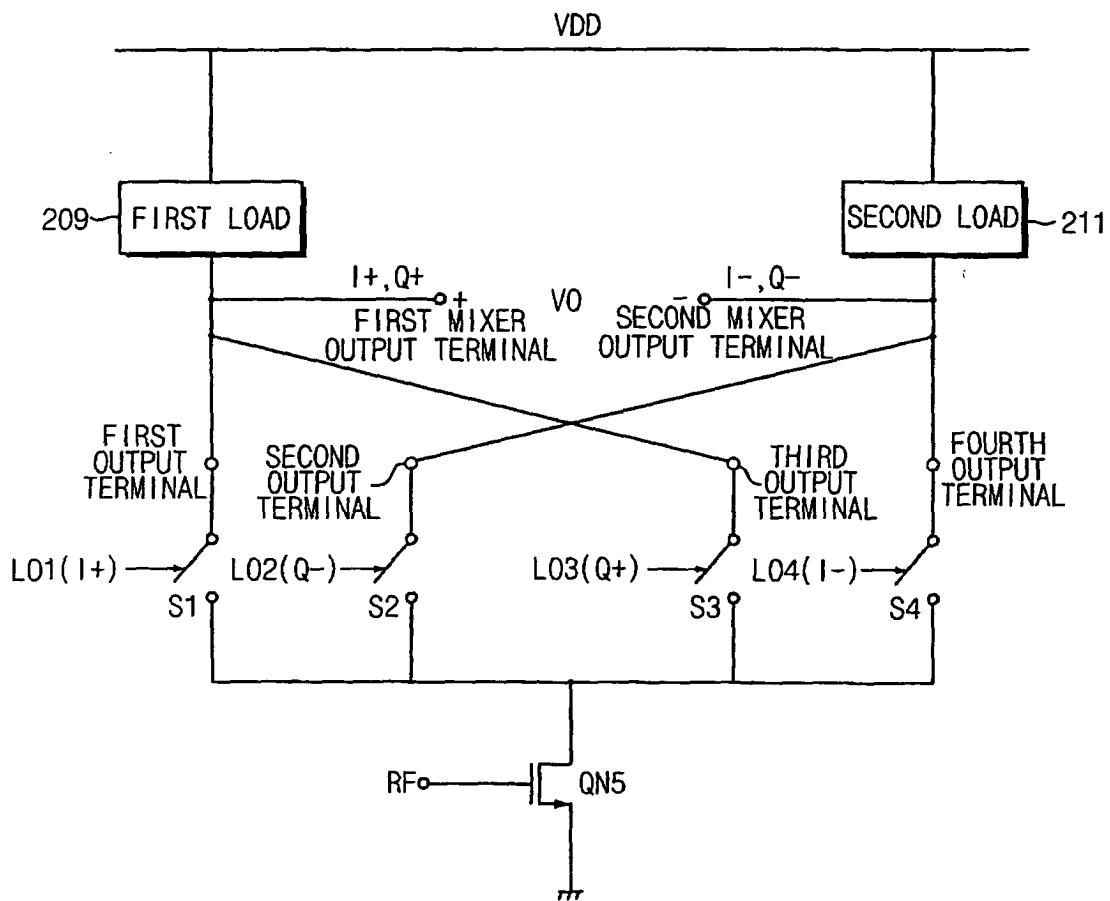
VDD

209 FIRST LOAD

SECOND LOAD 211

I+,Q+ + VO − I−,Q−

FIRST MIXER OUTPUT TERMINAL

SECOND MIXER OUTPUT TERMINAL

FIRST OUTPUT TERMINAL

SECOND OUTPUT TERMINAL

THIRD OUTPUT TERMINAL

FOURTH OUTPUT TERMINAL

LO1(I+)

LO2(Q−)

LO3(Q+)

LO4(I−)

S1

S2

S3

S4

RF

QN5